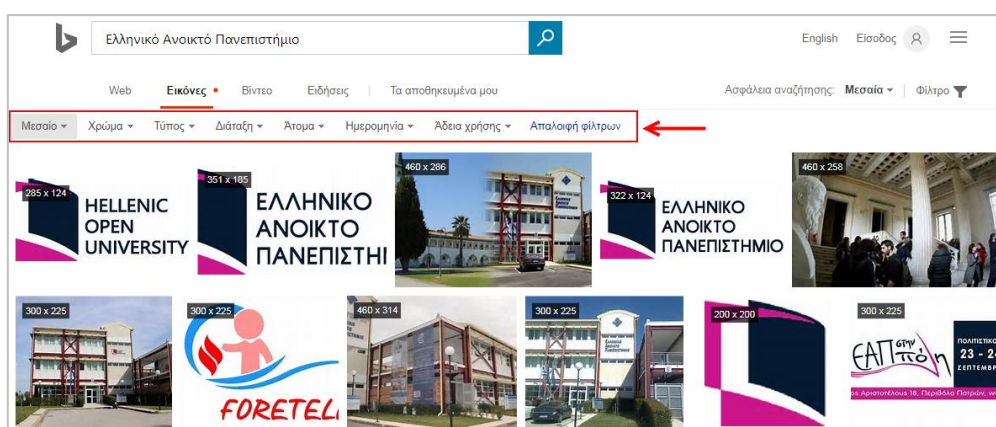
Ελληνικό Ανοικτό Πανεπιστήμιο

English Είσοδος

Web Εικόνες Βίντεο Ειδήσεις Τα αποθηκευμένα μου

Ασφάλεια αναζήτησης: Μεσαία Φίλτρο

Μεσαίο Χρώμα Τύπος Διάταξη Άτομα Ημερομηνία Άδεια χρήσης Απαλοιφή φίλτρων

285 x 124
HELLENIC OPEN UNIVERSITY

351 x 185
ΕΛΛΗΝΙΚΟ ΑΝΟΙΚΤΟ ΠΑΝΕΠΙΣΤΗΙ

460 x 286

322 x 124
ΕΛΛΗΝΙΚΟ ΑΝΟΙΚΤΟ ΠΑΝΕΠΙΣΤΗΜΙΟ

460 x 258

300 x 225

300 x 225
FORETEL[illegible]

460 x 314

300 x 225

200 x 200

300 x 225
ΕΑΠ στην πόλη
ΠΟΛΙΤΙΣΤΙΚ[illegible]
23 - 2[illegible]
ΣΕΠΤΕΜΒΡ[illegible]
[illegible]ς Αριστοτέλους 18, Περιβόλα Πατρών, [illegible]